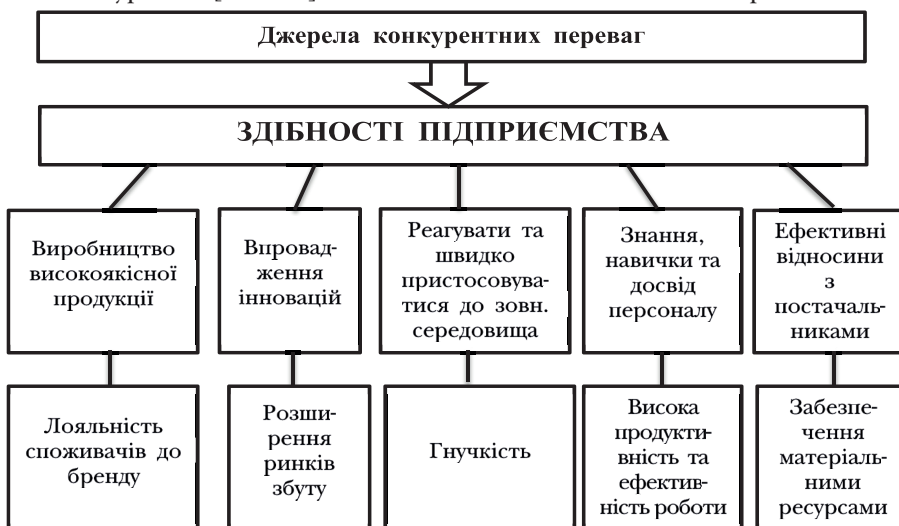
Джерела конкурентних переваг

ЗДІБНОСТІ ПІДПРИЄМСТВА

Виробництво високоякісної продукції

Впровадження інновацій

Реагувати та швидко пристосовуватися до зовн. середовища

Знання, навички та досвід персоналу

Ефективні відносини з постачальниками

Лояльність споживачів до бренду

Розширення ринків збуту

Гнучкість

Висока продуктивність та ефективність роботи

Забезпечення матеріальними ресурсами